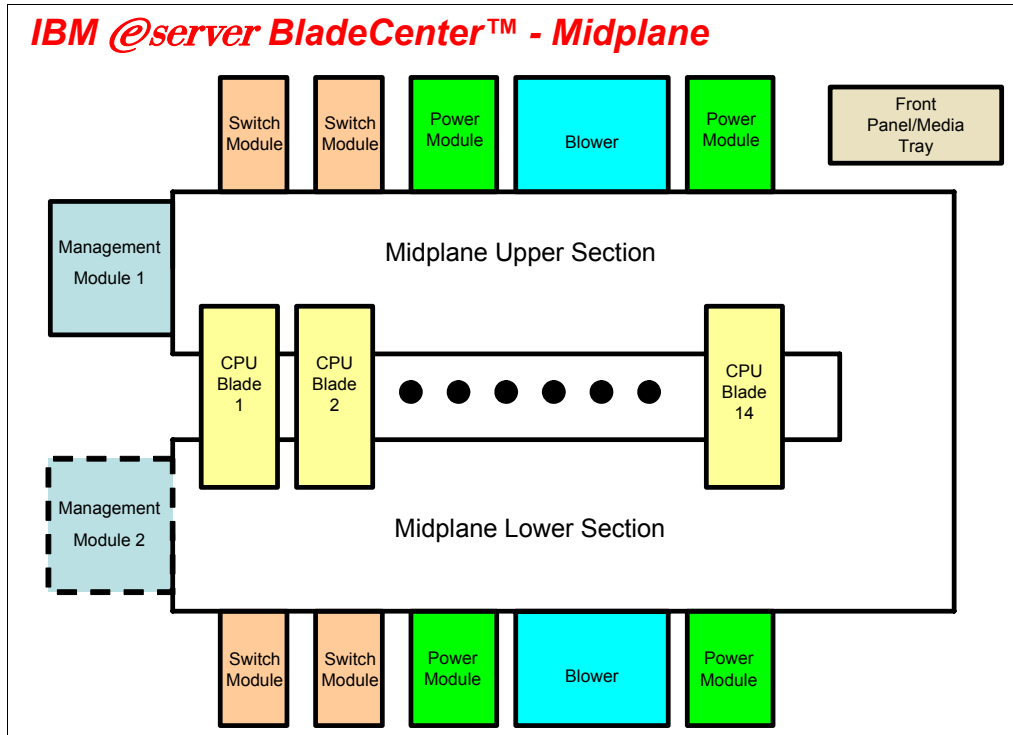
IBM @server BladeCenter™ - Midplane

Switch Module

Switch Module

Power Module

Blower

Power Module

Front Panel/Media Tray

Management Module 1

Midplane Upper Section

CPU Blade 1

CPU Blade 2

CPU Blade 14

Management Module 2

Midplane Lower Section

Switch Module

Switch Module

Power Module

Blower

Power Module